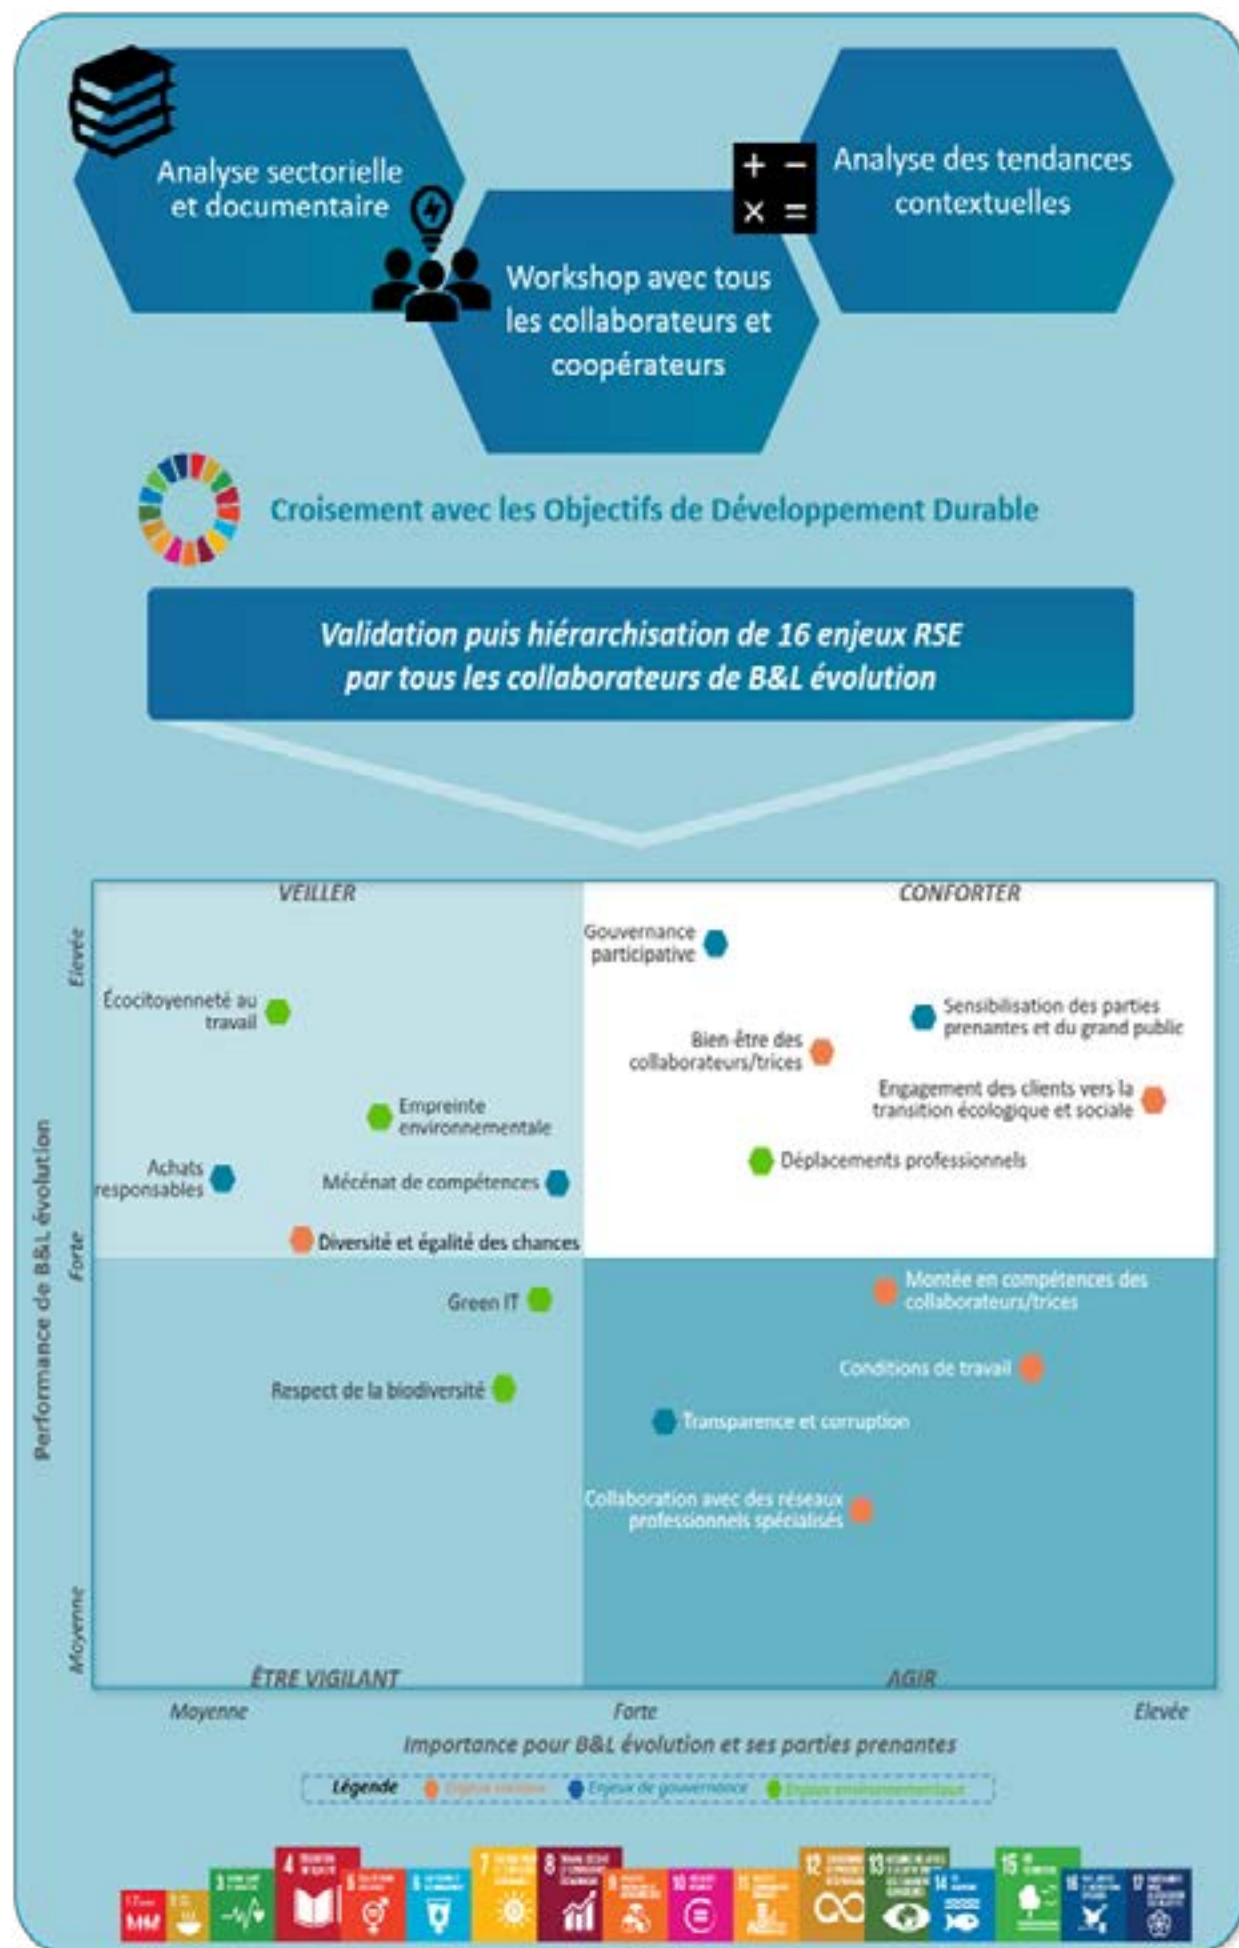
Analyse sectorielle et documentaire

Workshop avec tous les collaborateurs et coopérateurs

Analyse des tendances contextuelles

$+ \; -$
$\times \; =$

Croisement avec les Objectifs de Développement Durable

Validation puis hiérarchisation de 16 enjeux RSE par tous les collaborateurs de B&L évolution

VEILLER

CONFORTER

Élevée

Gouvernance participative

Écocitoyenneté au travail

Sensibilisation des parties prenantes et du grand public

Bien-être des collaborateurs/trices

Engagement des clients vers la transition écologique et sociale

Empreinte environnementale

Déplacements professionnels

Achats responsables

Mécénat de compétences

Diversité et égalité des chances

Forte

Performance de B&L évolution

Green IT

Montée en compétences des collaborateurs/trices

Conditions de travail

Respect de la biodiversité

Transparence et corruption

Collaboration avec des réseaux professionnels spécialisés

Moyenne

ÊTRE VIGILANT

AGIR

Moyenne

Forte

Elevée

Importance pour B&L évolution et ses parties prenantes

Légende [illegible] Enjeux de gouvernance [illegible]

1 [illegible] 2 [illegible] 3 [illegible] 4 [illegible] 5 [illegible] 6 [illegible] 7 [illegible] 8 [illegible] 9 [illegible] 10 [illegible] 11 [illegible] 12 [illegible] 13 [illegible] 14 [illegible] 15 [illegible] 16 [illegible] 17 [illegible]